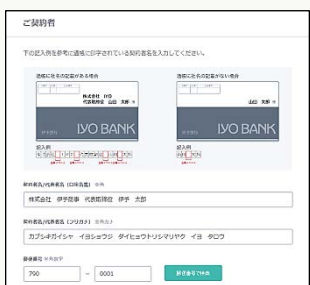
ご契約者

下の記入例を参考に通帳に印字されている契約者名を入力してください。

通帳に社名の記載がある場合

株式会社 伊予
代表取締役 山田 太郎

IYO BANK

通帳に社名の記載がない場合

山田 太郎

IYO BANK

記入例

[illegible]

契約者名/代表者名（日本語） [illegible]

株式会社 伊予商事 代表取締役 伊予 太郎

契約者名/代表者名（フリガナ） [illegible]

カブシキガイシャ イヨショウジ ダイヒョウトリシマリヤク イヨ タロウ

郵便番号 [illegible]

790 — 0001 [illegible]